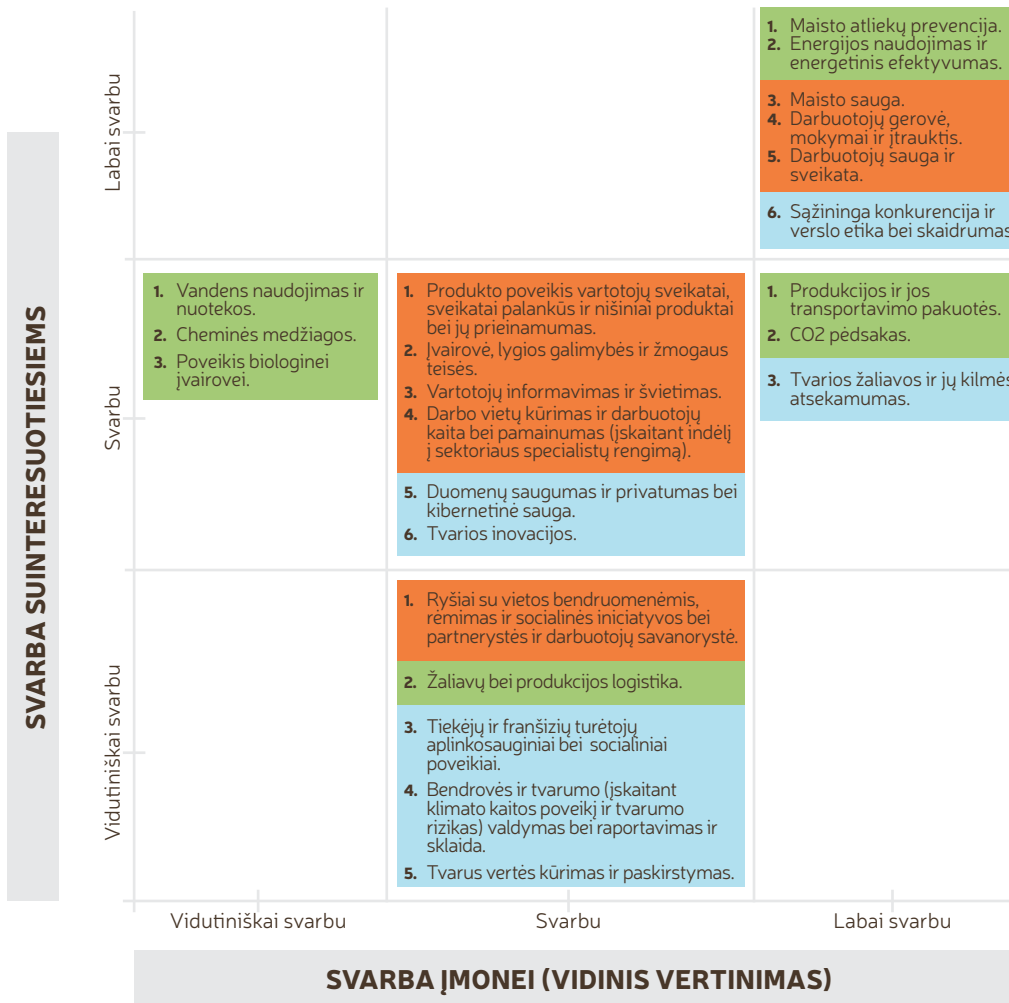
SVARBA SUINTERESUOTIESIEMS

Labai svarbu

Svarbu

Vidutiniškai svarbu

1. Maisto atliekų prevencija.
2. Energijos naudojimas ir energetinis efektyvumas.

3. Maisto sauga.
4. Darbuotojų gerovė, mokymai ir įtrauktis.
5. Darbuotojų sauga ir sveikata.

6. Sąžininga konkurencija ir verslo etika bei skaidrumas

1. Vandens naudojimas ir nuotekos.
2. Cheminės medžiagos.
3. Poveikis biologinei įvairovei.

1. Produkto poveikis vartotojų sveikatai, sveikatai palankūs ir nišiniai produktai bei jų prieinamumas.
2. Įvairovė, lygios galimybės ir žmogaus teisės.
3. Vartotojų informavimas ir švietimas.
4. Darbo vietų kūrimas ir darbuotojų kaita bei pamainumas (įskaitant indėlį į sektoriaus specialistų rengimą).

5. Duomenų saugumas ir privatumas bei kibernetinė sauga.
6. Tvarios inovacijos.

1. Produkcijos ir jos transportavimo pakuotės.
2. CO2 pėdsakas.

3. Tvarios žaliavos ir jų kilmės atsekamumas.

1. Ryšiai su vietos bendruomenėmis, rėmimas ir socialinės iniciatyvos bei partnerystės ir darbuotojų savanorystė.

2. Žaliavų bei produkcijos logistika.

3. Tiekėjų ir franšizių turėtojų aplinkosauginiai bei socialiniai poveikiai.
4. Bendrovės ir tvarumo (įskaitant klimato kaitos poveikį ir tvarumo rizikas) valdymas bei raportavimas ir sklaida.
5. Tvarus vertės kūrimas ir paskirstymas.

Vidutiniškai svarbu

Svarbu

Labai svarbu

SVARBA ĮMONEI (VIDINIS VERTINIMAS)